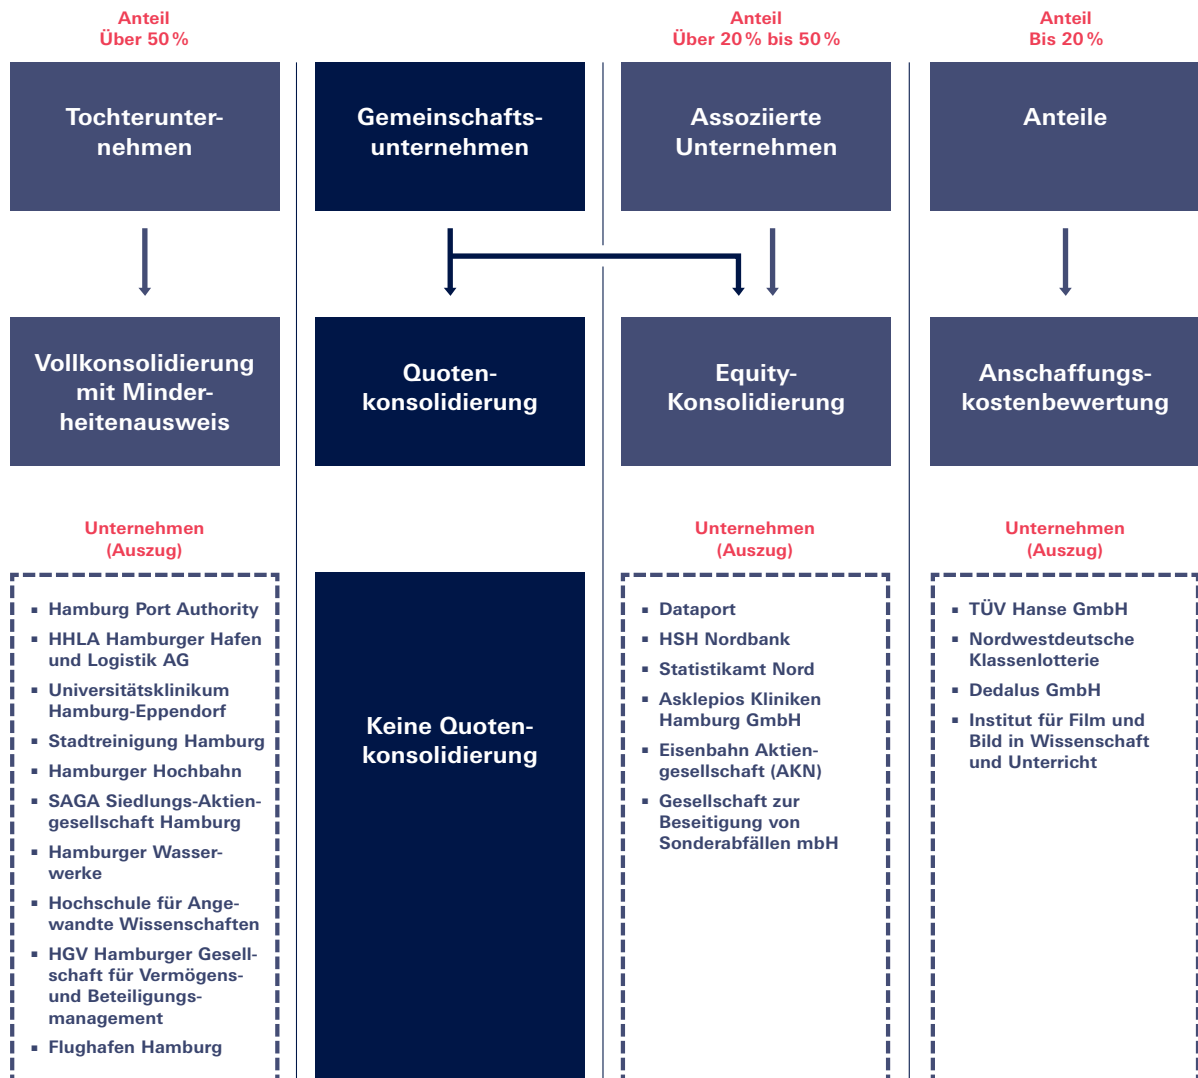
Anteil
Über 50 %

Tochterunternehmen

Vollkonsolidierung mit Minderheitenausweis

Unternehmen
(Auszug)

- Hamburg Port Authority
- HHLA Hamburger Hafen und Logistik AG
- Universitätsklinikum Hamburg-Eppendorf
- Stadtreinigung Hamburg
- Hamburger Hochbahn
- SAGA Siedlungs-Aktiengesellschaft Hamburg
- Hamburger Wasserwerke
- Hochschule für Angewandte Wissenschaften
- HGV Hamburger Gesellschaft für Vermögens- und Beteiligungsmanagement
- Flughafen Hamburg

Gemeinschaftsunternehmen

Quotenkonsolidierung

Keine Quotenkonsolidierung

Anteil
Über 20 % bis 50 %

Assoziierte Unternehmen

Equity-Konsolidierung

Unternehmen
(Auszug)

- Dataport
- HSH Nordbank
- Statistikamt Nord
- Asklepios Kliniken Hamburg GmbH
- Eisenbahn Aktiengesellschaft (AKN)
- Gesellschaft zur Beseitigung von Sonderabfällen mbH

Anteil
Bis 20 %

Anteile

Anschaffungskostenbewertung

Unternehmen
(Auszug)

- TÜV Hanse GmbH
- Nordwestdeutsche Klassenlotterie
- Dedalus GmbH
- Institut für Film und Bild in Wissenschaft und Unterricht